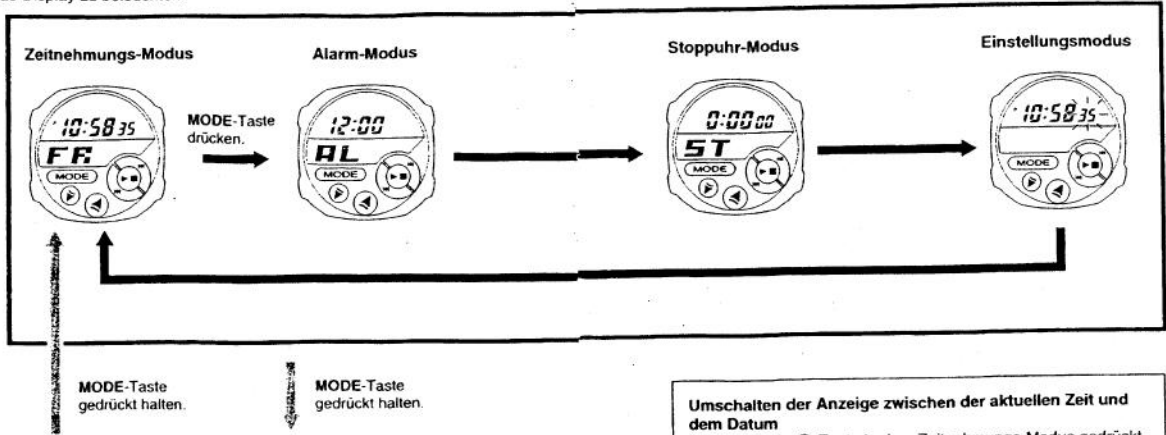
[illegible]

Zeitnehmungs-Modus

10:58 35
FR
MODE

MODE-Taste drücken.

Alarm-Modus

12:00
AL
MODE

Stoppuhr-Modus

0:00 00
ST
MODE

Einstellungsmodus

10:58 35
MODE

MODE-Taste gedrückt halten.

MODE-Taste gedrückt halten.

Umschalten der Anzeige zwischen der aktuellen Zeit und dem Datum
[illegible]